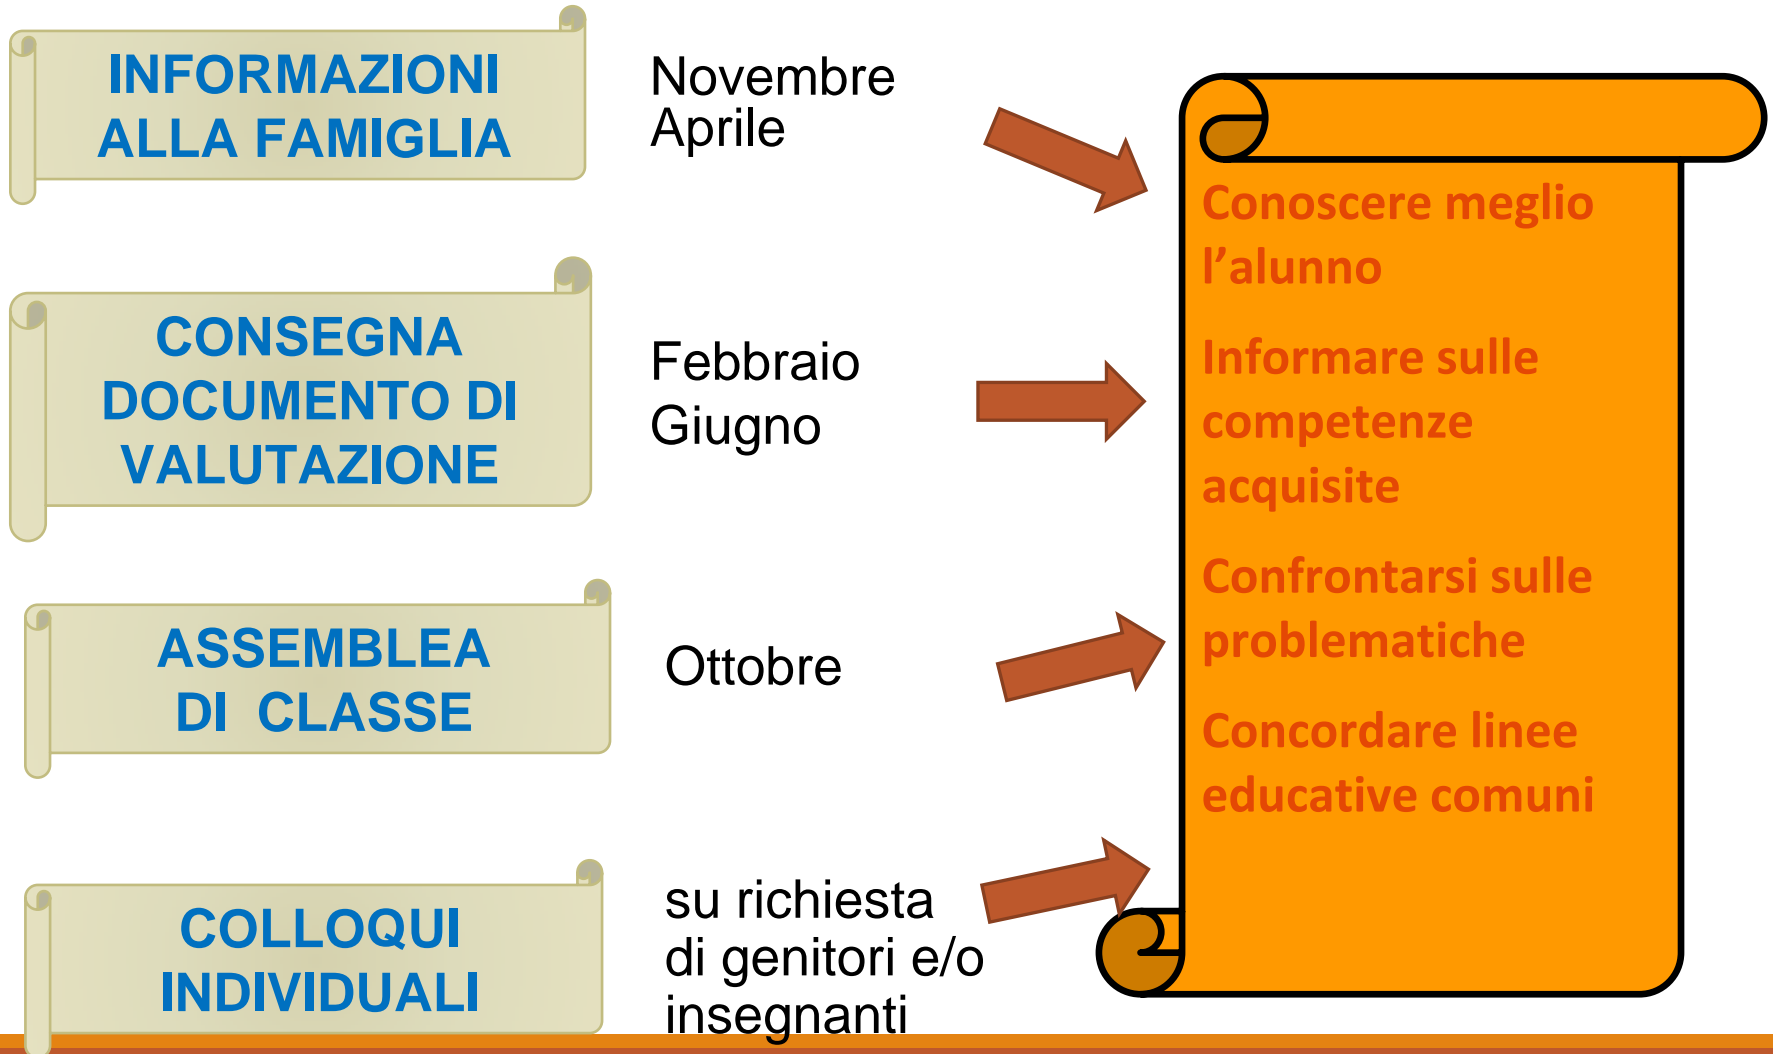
INFORMAZIONI ALLA FAMIGLIA

Novembre
Aprile

CONSEGNA DOCUMENTO DI VALUTAZIONE

Febbraio
Giugno

ASSEMBLEA DI CLASSE

Ottobre

COLLOQUI INDIVIDUALI

su richiesta di genitori e/o insegnanti

Conoscere meglio l’alunno

Informare sulle competenze acquisite

Confrontarsi sulle problematiche

Concordare linee educative comuni